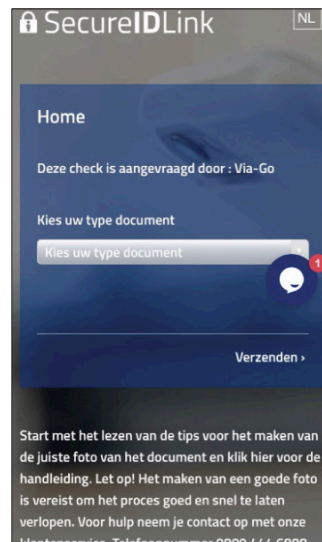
SecureIDLink

NL

Home

Deze check is aangevraagd door : Via-Go

Kies uw type document

Kies uw type document

1

Verzenden ›

Start met het lezen van de tips voor het maken van de juiste foto van het document en klik hier voor de handleiding. Let op! Het maken van een goede foto is vereist om het proces goed en snel te laten verlopen. Voor hulp neem je contact op met onze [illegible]